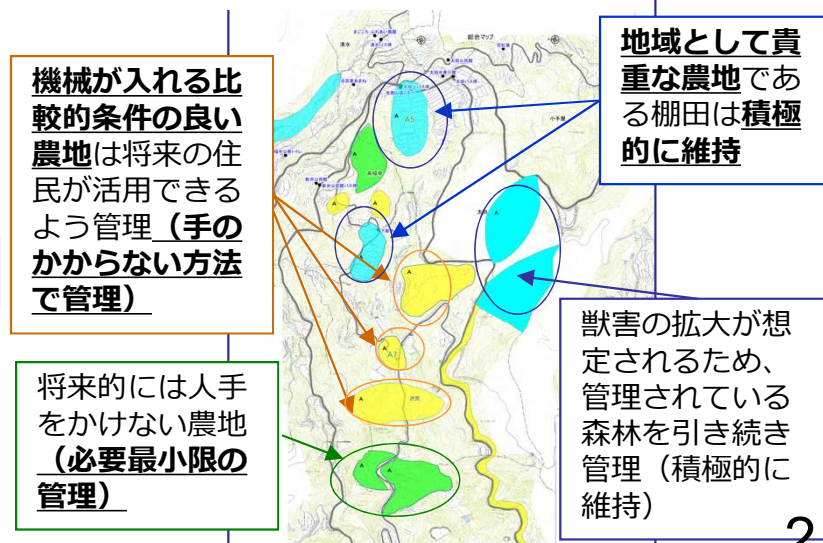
機械が入れる比較的条件の良い農地は将来の住民が活用できるよう管理（手のかからない方法で管理）

地域として貴重な農地である棚田は積極的に維持

獣害の拡大が想定されるため、管理されている森林を引き続き管理（積極的に維持）

将来的には人手をかけない農地（必要最小限の管理）

A5

A7

2